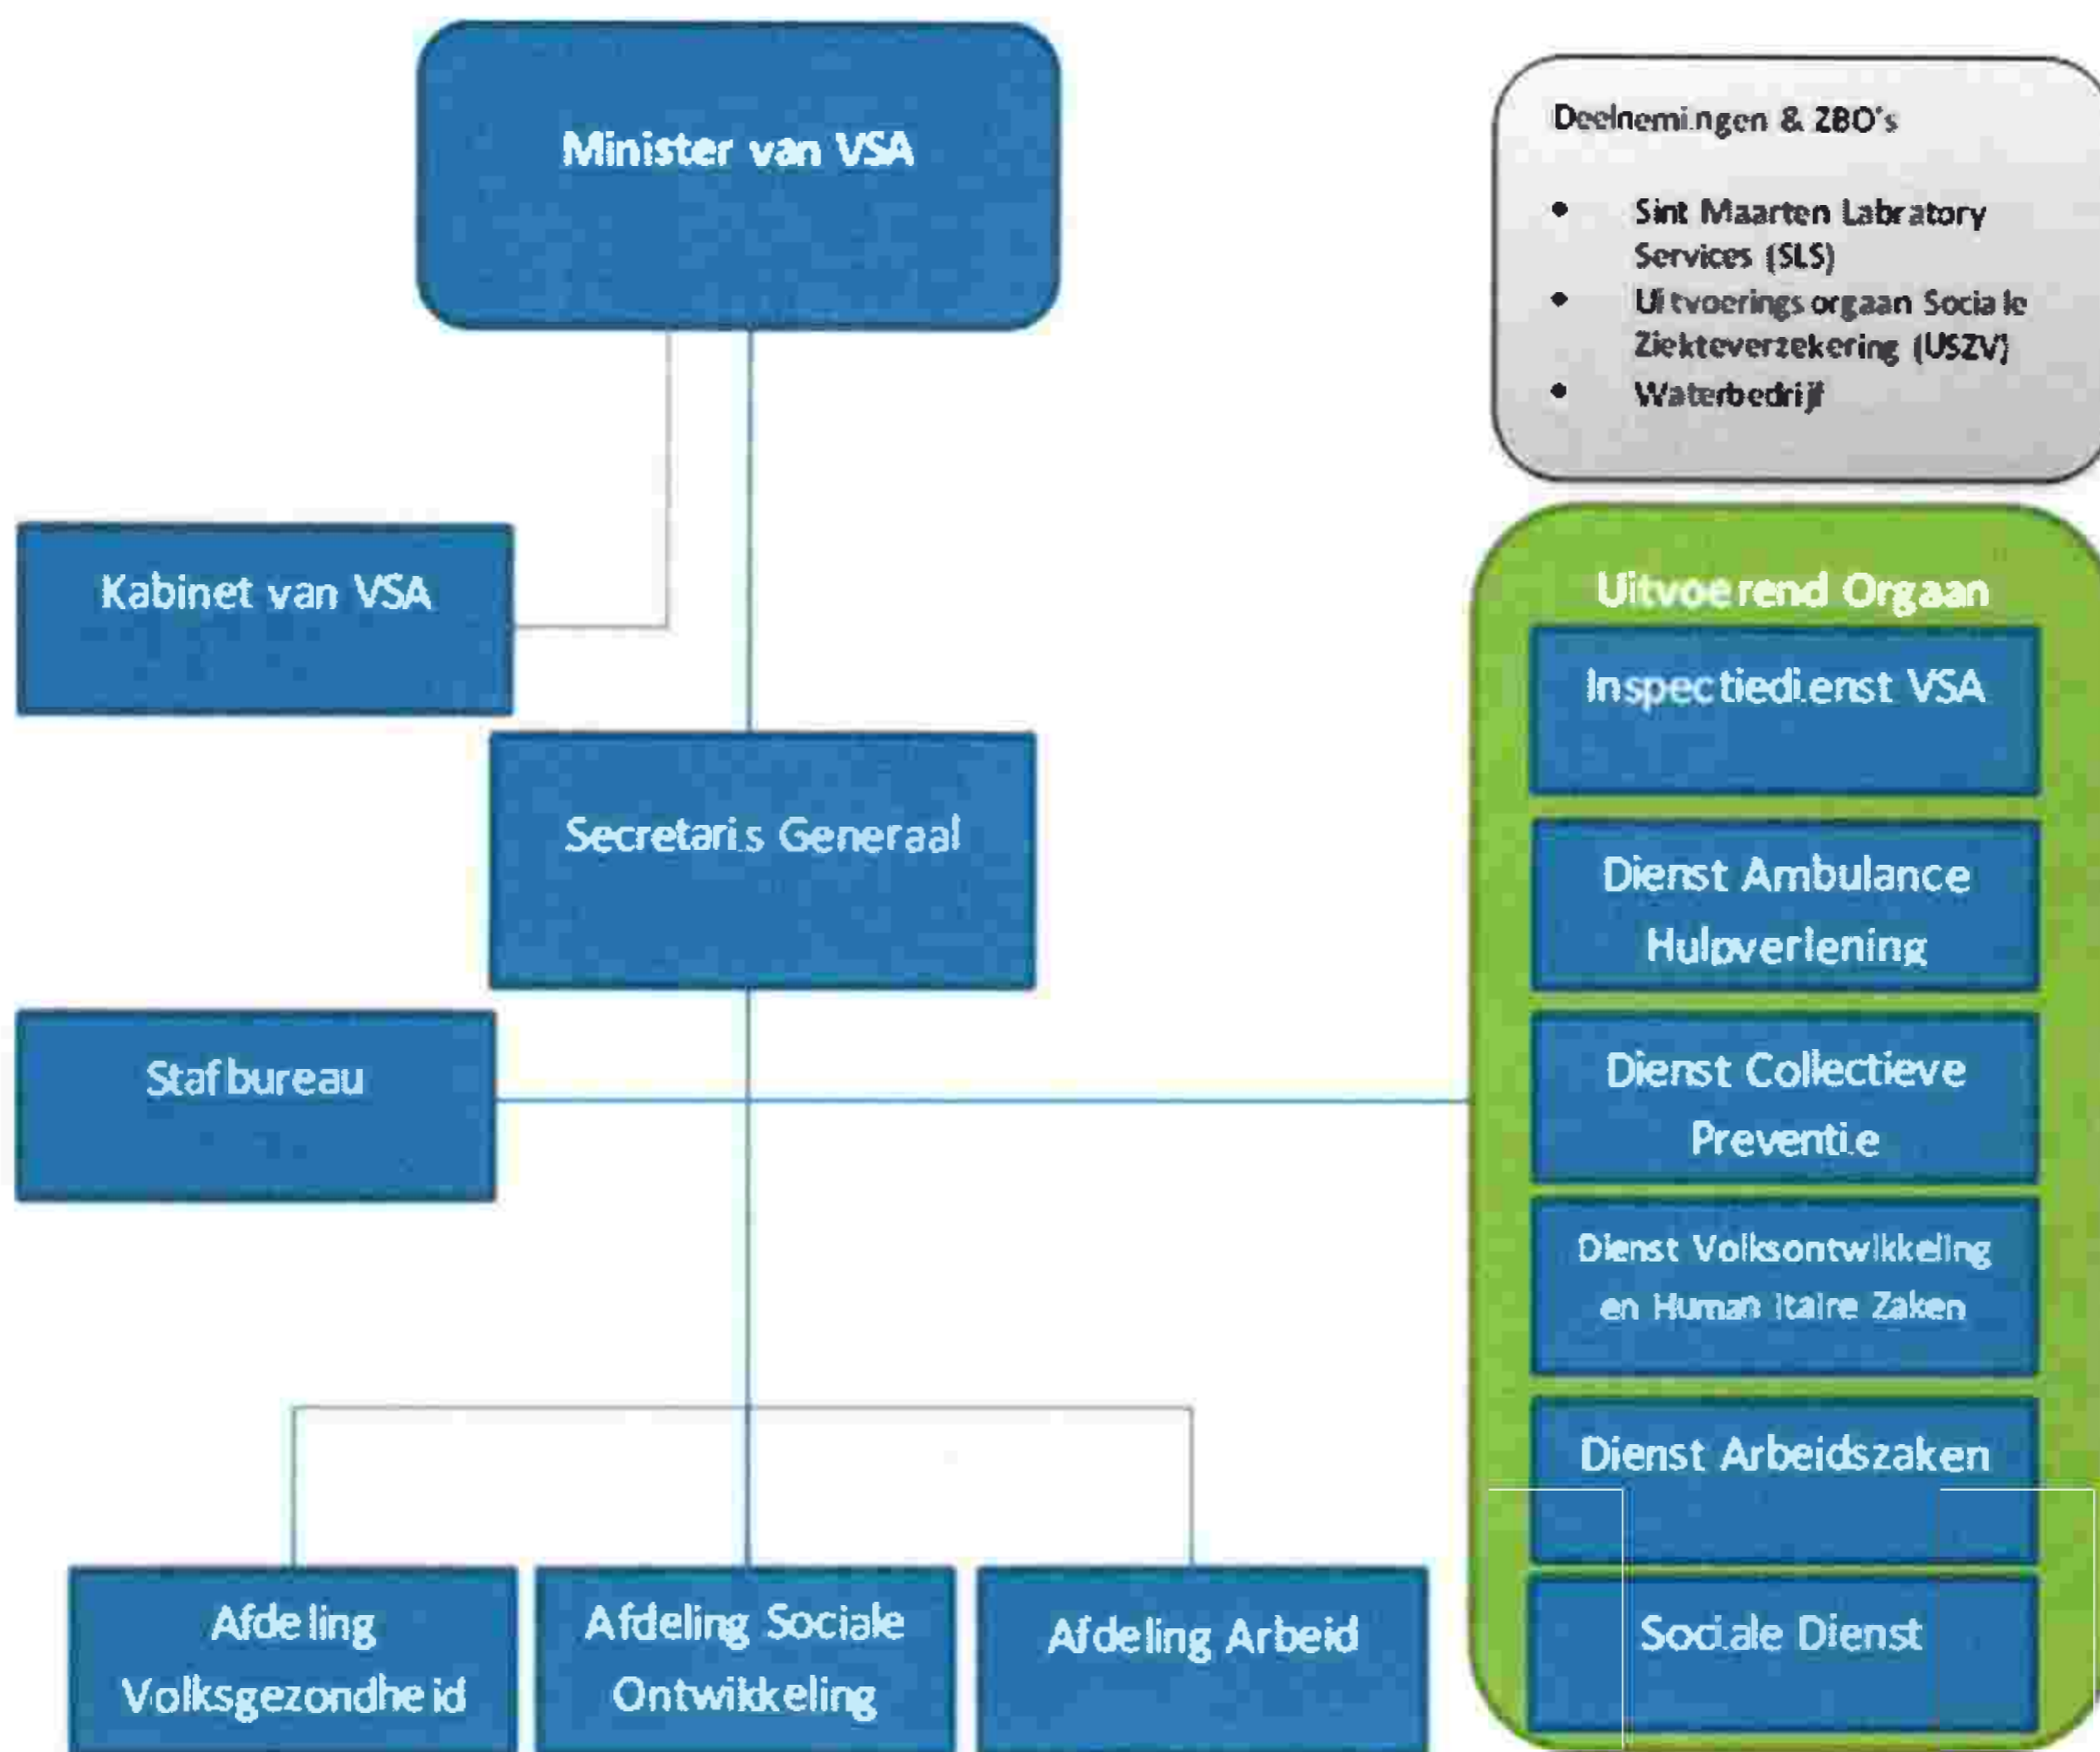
Minister van VSA

Deelnemingen & ZBO's

- Sint Maarten Labratory Services (SLS)
- Uitvoeringsorgaan Sociale Ziekteverzekering (USZV)
- Waterbedrijf

Kabinet van VSA

Uitvoerend Orgaan

Inspectiedienst VSA

Secretaris Generaal

Dienst Ambulance Hulpverlening

Stafbureau

Dienst Collectieve Preventie

Dienst Volksontwikkeling en Humanitaire Zaken

Dienst Arbeidszaken

Afdeling Volksgezondheid

Afdeling Sociale Ontwikkeling

Afdeling Arbeid

Sociale Dienst